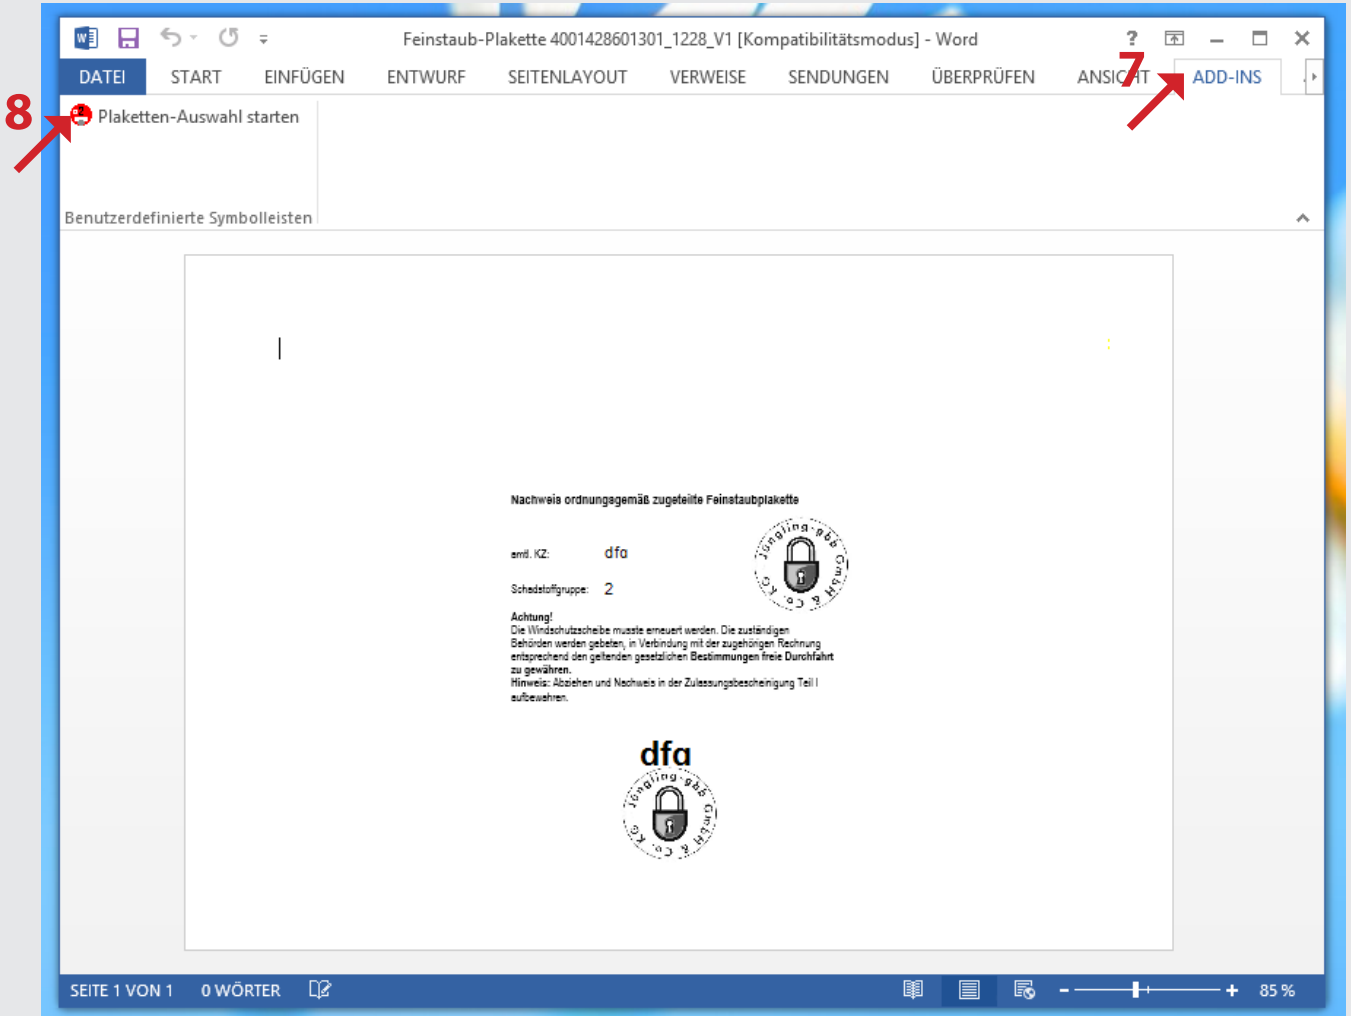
Feinstaub-Plakette 4001428601301_1228_V1 [Kompatibilitätsmodus] - Word

?

DATEI START EINFÜGEN ENTWURF SEITENLAYOUT VERWEISE SENDUNGEN ÜBERPRÜFEN ANSICHT ADD-INS

7

8

Plaketten-Auswahl starten

Benutzerdefinierte Symbolleisten

Nachweis ordnungsgemäß zugeteilte Feinstaubplakette

amtl. KZ: dfa

Schadstoffgruppe: 2

Jüngling gbR GmbH & Co. KG

Achtung!
Die Windschutzscheibe musste erneuert werden. Die zuständigen Behörden werden gebeten, in Verbindung mit der zugehörigen Rechnung entsprechend den geltenden gesetzlichen Bestimmungen freie Durchfahrt zu gewähren.
Hinweis: Abziehen und Nachweis in der Zulassungsbescheinigung Teil I aufbewahren.

dfa

Jüngling gbR GmbH & Co. KG

SEITE 1 VON 1 0 WÖRTER

85 %